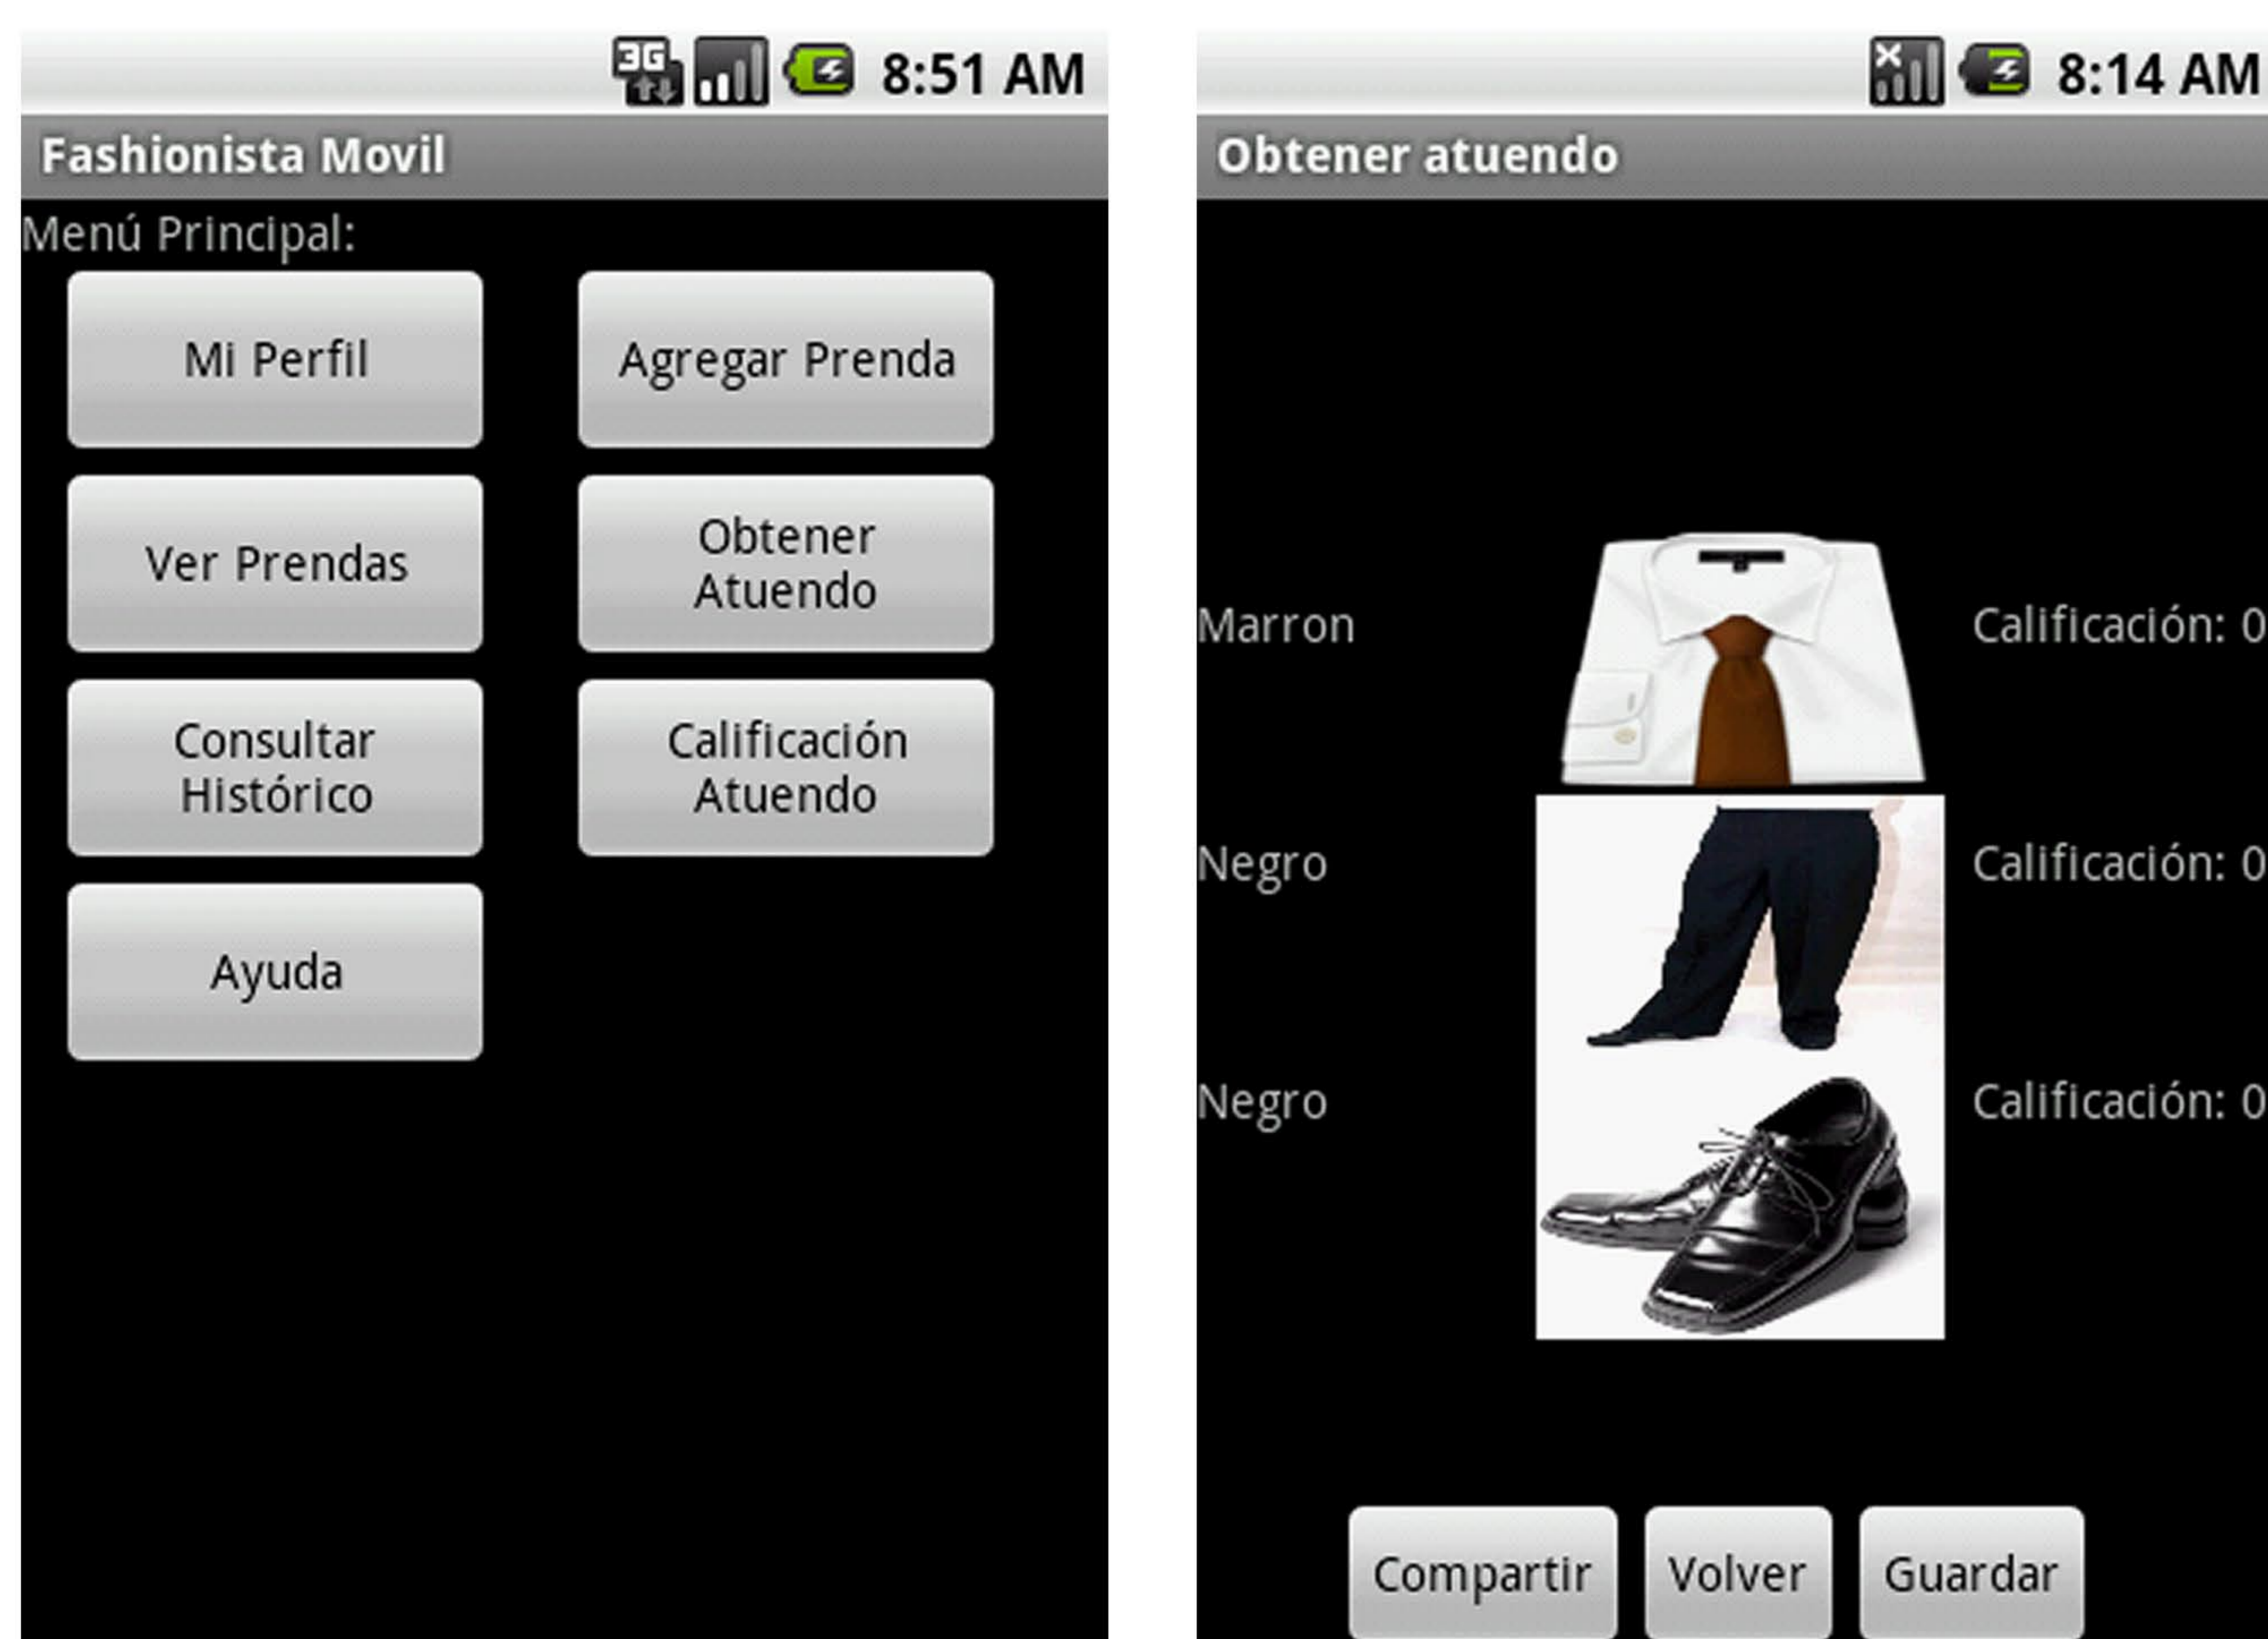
3G 8:51 AM

Fashionista Movil

Menú Principal:

Mi Perfil

Agregar Prenda

Ver Prendas

Obtener Atuendo

Consultar Histórico

Calificación Atuendo

Ayuda

8:14 AM

Obtener atuendo

Marron

Calificación: 0

Negro

Calificación: 0

Negro

Calificación: 0

Compartir

Volver

Guardar